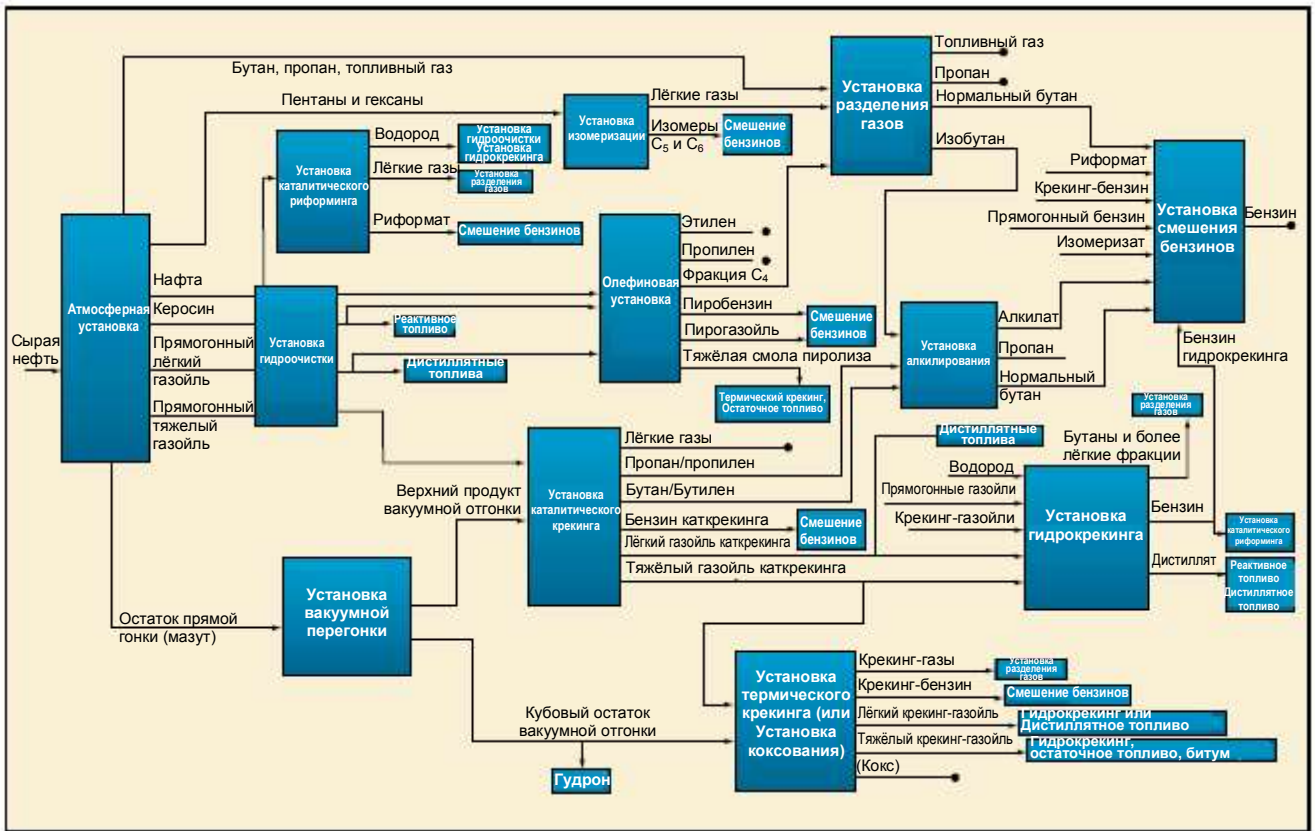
Сырая нефть

Атмосферная установка

Бутан, пропан, топливный газ

Пентаны и гексаны

Нафта

Керосин

Прямогонный лёгкий газойль

Прямогонный тяжелый газойль

Остаток прямой гонки (мазут)

Установка каталитического риформинга

Водород

Установка гидроочистки Установка гидрокрекинга

Лёгкие газы

Установка разделения газов

Риформат

Смешение бензинов

Установка гидроочистки

Реактивное топливо

Дистиллятные топлива

Установка изомеризации

Лёгкие газы

Изомеры $C_5$ и $C_6$

Смешение бензинов

Олефиновая установка

Этилен

Пропилен

Фракция $C_4$

Пиробензин

Пирогазойль

Смешение бензинов

Тяжёлая смола пиролиза

Термический крекинг, Остаточное топливо

Установка разделения газов

Топливный газ

Пропан

Нормальный бутан

Изобутан

Установка смешения бензинов

Риформат

Крекинг-бензин

Прямогонный бензин

Изомеризат

Бензин

Установка алкилирования

Алкилат

Пропан

Нормальный бутан

Бензин гидрокрекинга

Установка разделения газов

Дистиллятные топлива

Бутаны и более лёгкие фракции

Установка каталитического крекинга

Лёгкие газы

Пропан/пропилен

Бутан/Бутилен

Бензин каткрекинга

Смешение бензинов

Лёгкий газойль каткрекинга

Тяжёлый газойль каткрекинга

Верхний продукт вакуумной отгонки

Водород

Прямогонные газойли

Крекинг-газойли

Установка гидрокрекинга

Бензин

Установка каталитического риформинга

Дистиллят

Реактивное топливо Дистиллятное топливо

Установка вакуумной перегонки

Кубовый остаток вакуумной отгонки

Гудрон

Установка термического крекинга (или Установка коксования)

Крекинг-газы

Установка разделения газов

Крекинг-бензин

Смешение бензинов

Лёгкий крекинг-газойль

Гидрокрекинг или Дистиллятное топливо

Тяжёлый крекинг-газойль

Гидрокрекинг, остаточное топливо, битум

(Кокс)